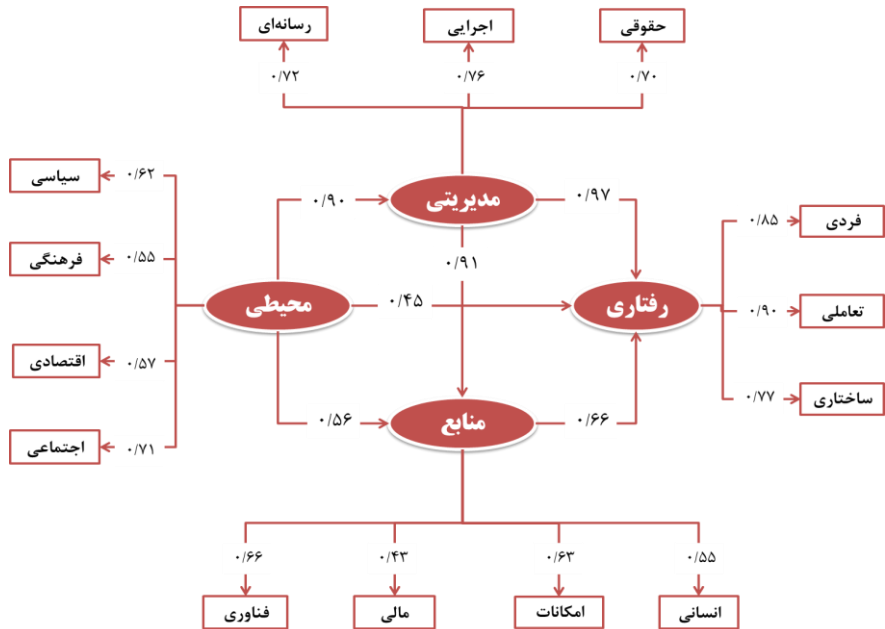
رسانه‌ای
اجرایی
حقوقی
۰/۷۲
۰/۷۶
۰/۷۰

سیاسی ۰/۶۲
فرهنگی ۰/۵۵
اقتصادی ۰/۵۷
اجتماعی ۰/۷۱

مدیریتی
محیطی
رفتاری
منابع

۰/۹۰
۰/۹۷
۰/۹۱
۰/۴۵
۰/۵۶
۰/۶۶

۰/۸۵ فردی
۰/۹۰ تعاملی
۰/۷۷ ساختاری

۰/۶۶
۰/۴۳
۰/۶۳
۰/۵۵
فناوری
مالی
امکانات
انسانی